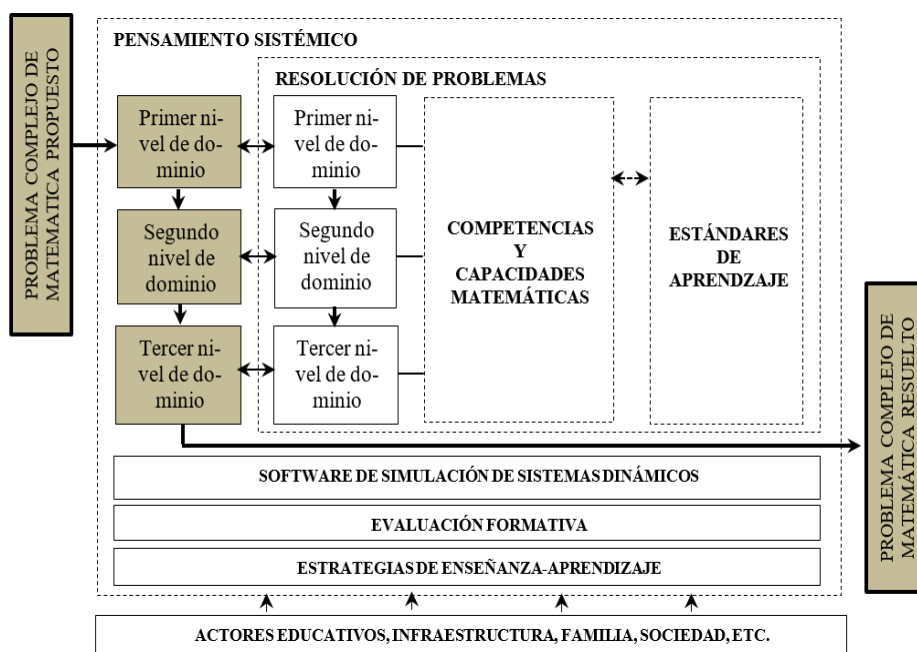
PROBLEMA COMPLEJO DE MATEMATICA PROPUESTO

PENSAMIENTO SISTÉMICO

RESOLUCIÓN DE PROBLEMAS

Primer nivel de dominio

Segundo nivel de dominio

Tercer nivel de dominio

Primer nivel de dominio

Segundo nivel de dominio

Tercer nivel de dominio

COMPETENCIAS Y CAPACIDADES MATEMÁTICAS

ESTÁNDARES DE APRENDZAJE

PROBLEMA COMPLEJO DE MATEMÁTICA RESUELTO

SOFTWARE DE SIMULACIÓN DE SISTEMAS DINÁMICOS

EVALUACIÓN FORMATIVA

ESTRATEGIAS DE ENSEÑANZA-APRENDIZAJE

ACTORES EDUCATIVOS, INFRAESTRUCTURA, FAMILIA, SOCIEDAD, ETC.